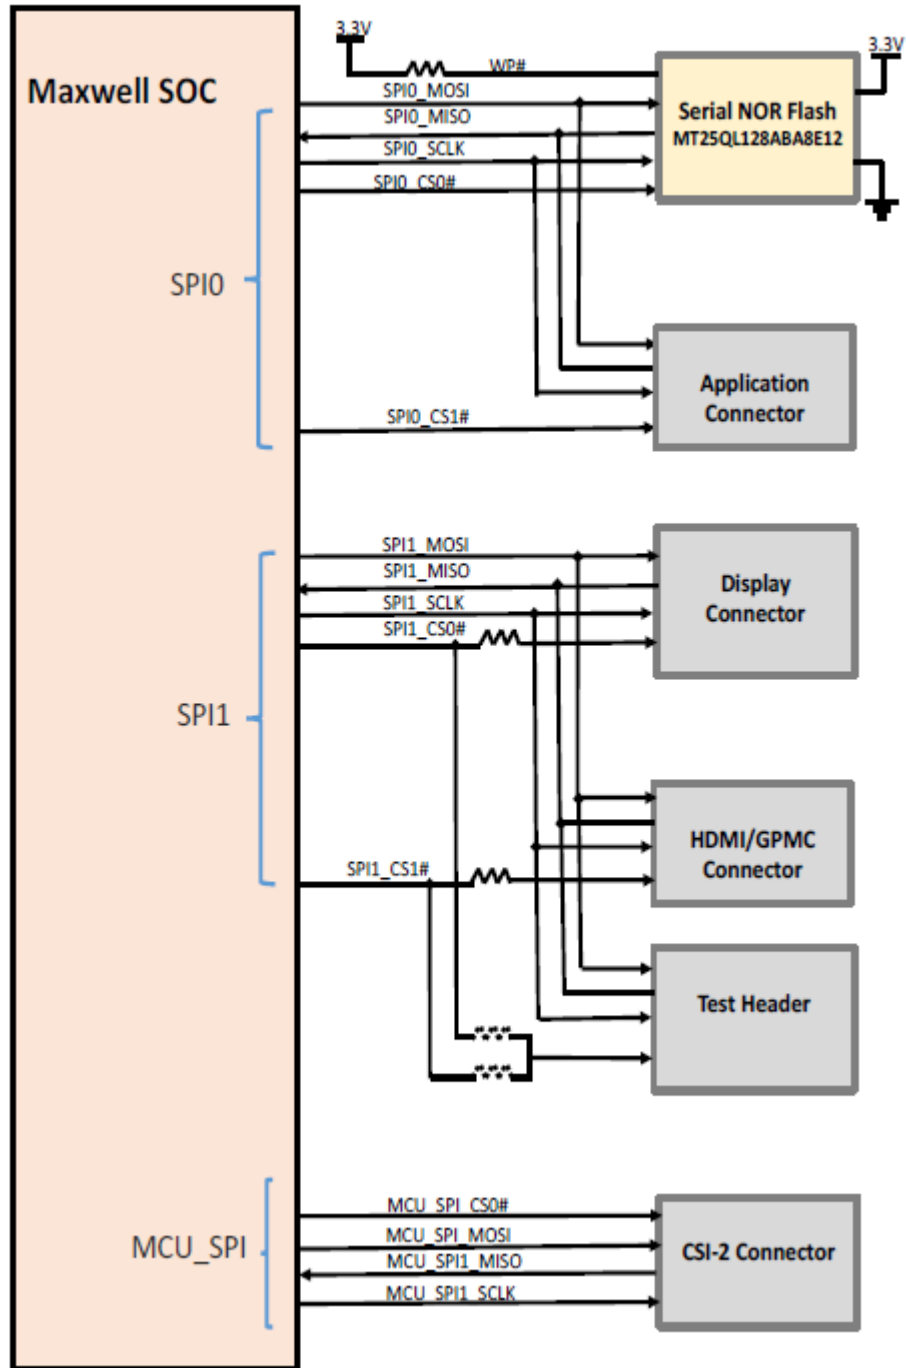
Maxwell SOC

3.3V

WP#

3.3V

SPI0_MOSI

SPI0_MISO

SPI0_SCLK

SPI0_CS0#

Serial NOR Flash
MT25QL128ABA8E12

SPI0

Application Connector

SPI0_CS1#

SPI1_MOSI

SPI1_MISO

SPI1_SCLK

SPI1_CS0#

Display Connector

SPI1

HDMI/GPMC Connector

SPI1_CS1#

Test Header

MCU_SPI

MCU_SPI_CS0#

MCU_SPI_MOSI

MCU_SPI1_MISO

MCU_SPI1_SCLK

CSI-2 Connector